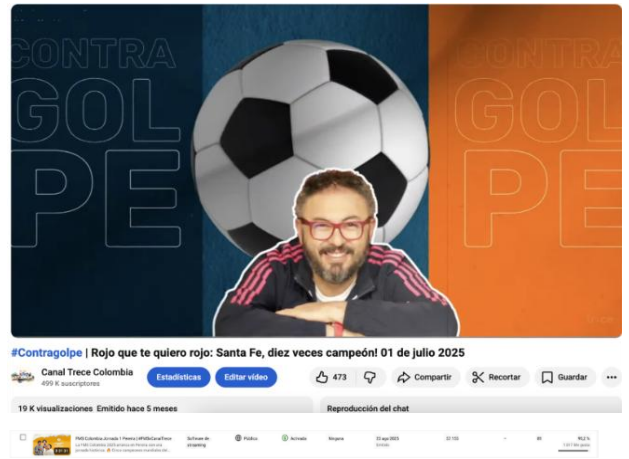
CONTRA GOL PE

CONTRA GOL PE

#Contragolpe | Rojo que te quiero rojo: Santa Fe, diez veces campeón! 01 de julio 2025

Canal Trece Colombia
499 K suscriptores

Estadísticas

Editar video

473

Compartir

Recortar

Guardar

•••

19 K visualizaciones Emitido hace 5 meses

Reproducción del chat

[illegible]